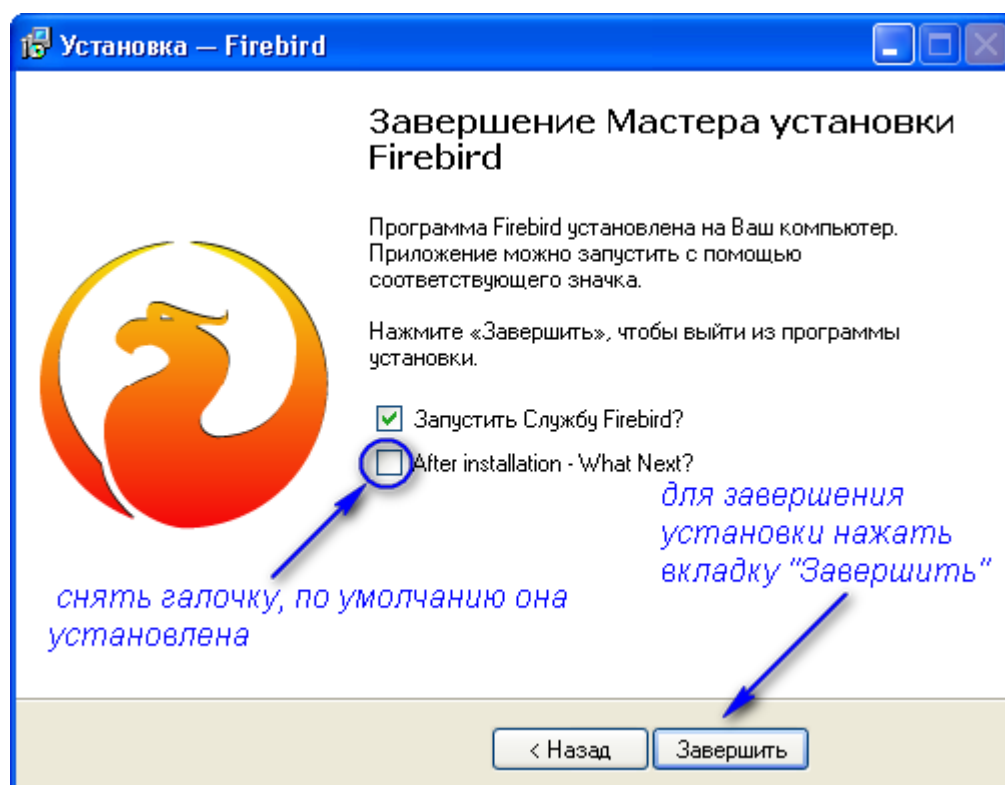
Установка — Firebird

Завершение Мастера установки Firebird

Программа Firebird установлена на Ваш компьютер. Приложение можно запустить с помощью соответствующего значка.

Нажмите «Завершить», чтобы выйти из программы установки.

Запустить Службу Firebird?

After installation - What Next?

для завершения установки нажать вкладку "Завершить"

снять галочку, по умолчанию она установлена

< Назад

Завершить